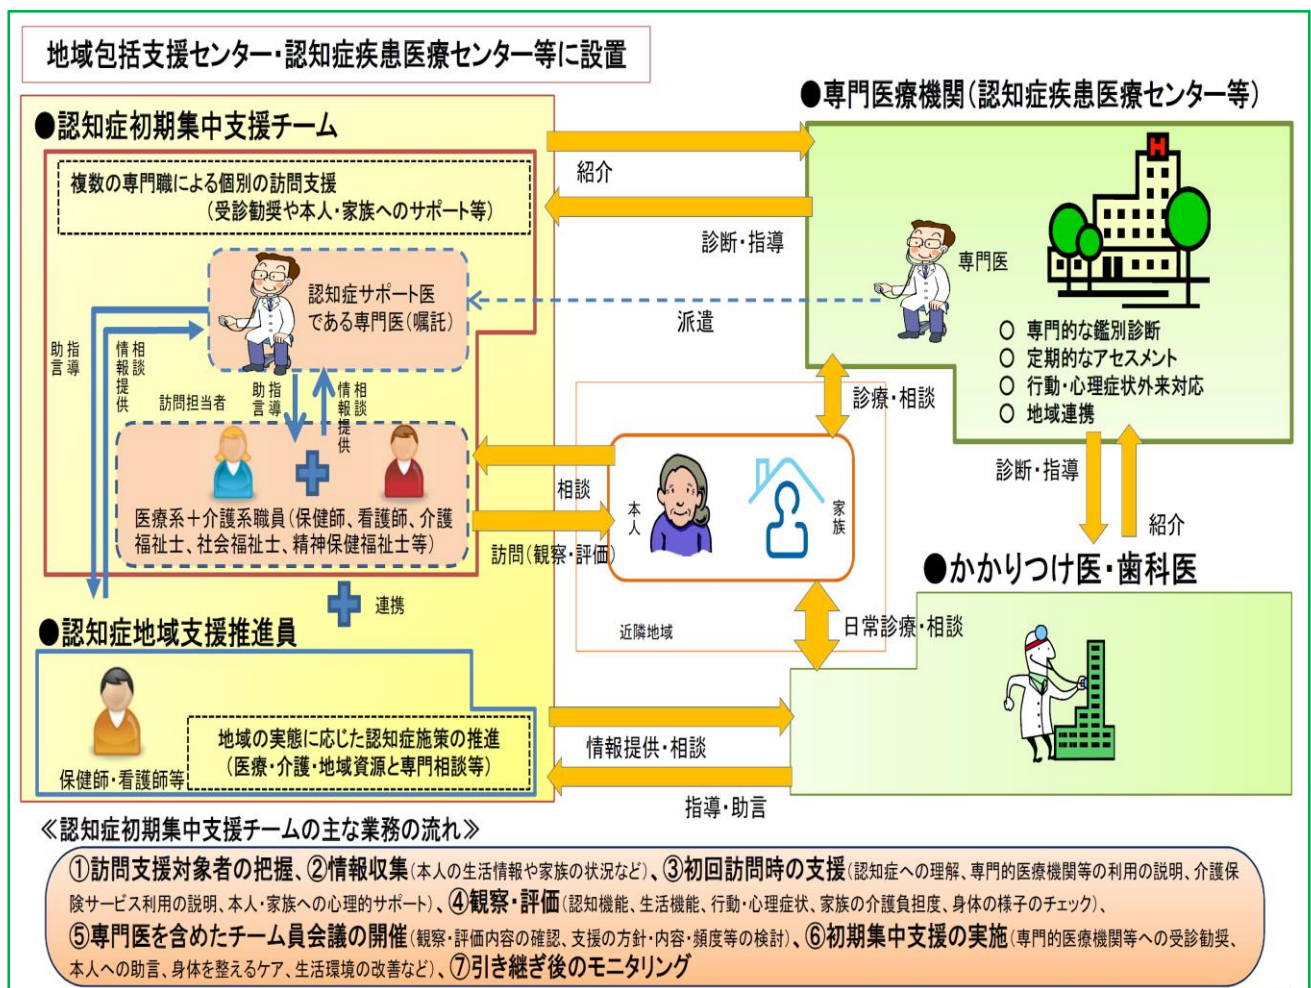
地域包括支援センター・認知症疾患医療センター等に設置

●認知症初期集中支援チーム

複数の専門職による個別の訪問支援
（受診勧奨や本人・家族へのサポート等）

認知症サポート医である専門医（嘱託）

助言指導

情報提供相談

訪問担当者

助言指導

情報提供相談

医療系＋介護系職員（保健師、看護師、介護福祉士、社会福祉士、精神保健福祉士等）

連携

●認知症地域支援推進員

保健師・看護師等

地域の実態に応じた認知症施策の推進
（医療・介護・地域資源と専門相談等）

●専門医療機関（認知症疾患医療センター等）

紹介

診断・指導

派遣

専門医

○ 専門的な鑑別診断
○ 定期的なアセスメント
○ 行動・心理症状外来対応
○ 地域連携

診療・相談

相談

訪問（観察・評価）

本人

家族

近隣地域

診断・指導

紹介

●かかりつけ医・歯科医

日常診療・相談

情報提供・相談

指導・助言

≪認知症初期集中支援チームの主な業務の流れ≫

①訪問支援対象者の把握、②情報収集（本人の生活情報や家族の状況など）、③初回訪問時の支援（認知症への理解、専門的医療機関等の利用の説明、介護保険サービス利用の説明、本人・家族への心理的サポート）、④観察・評価（認知機能、生活機能、行動・心理症状、家族の介護負担度、身体の様子のチェック）、⑤専門医を含めたチーム員会議の開催（観察・評価内容の確認、支援の方針・内容・頻度等の検討）、⑥初期集中支援の実施（専門的医療機関等への受診勧奨、本人への助言、身体を整えるケア、生活環境の改善など）、⑦引き継ぎ後のモニタリング